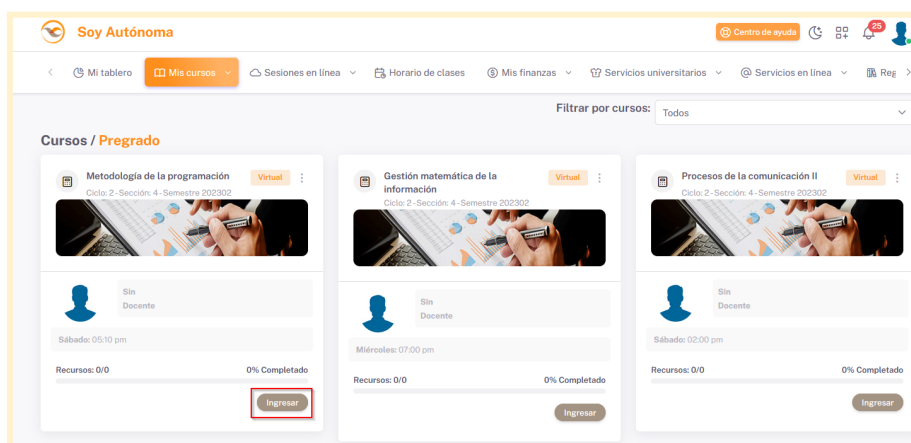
Soy Autónoma

Centro de ayuda 25

Mi tablero Mis cursos Sesiones en línea Horario de clases Mis finanzas Servicios universitarios Servicios en línea Reg

Filtrar por cursos: Todos

Cursos / Pregrado

Metodología de la programación Virtual
Ciclo: 2 - Sección: 4 - Semestre 202302

Sin Docente

Sábado: 05:10 pm

Recursos: 0/0 0% Completado

Ingresar

Gestión matemática de la información Virtual
Ciclo: 2 - Sección: 4 - Semestre 202302

Sin Docente

Miércoles: 07:00 pm

Recursos: 0/0 0% Completado

Ingresar

Procesos de la comunicación II Virtual
Ciclo: 2 - Sección: 4 - Semestre 202302

Sin Docente

Sábado: 02:00 pm

Recursos: 0/0 0% Completado

Ingresar